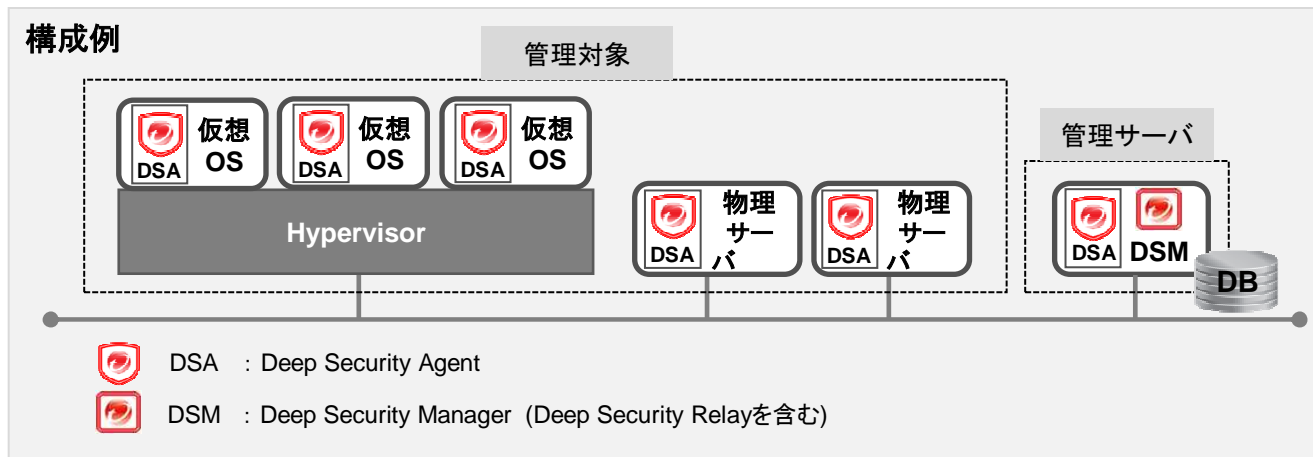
構成例

管理対象

DSA 仮想 OS

DSA 仮想 OS

DSA 仮想 OS

Hypervisor

DSA 物理サーバ

DSA 物理サーバ

管理サーバ

DSA DSM

DB

DSA ：Deep Security Agent

DSM ：Deep Security Manager (Deep Security Relayを含む)